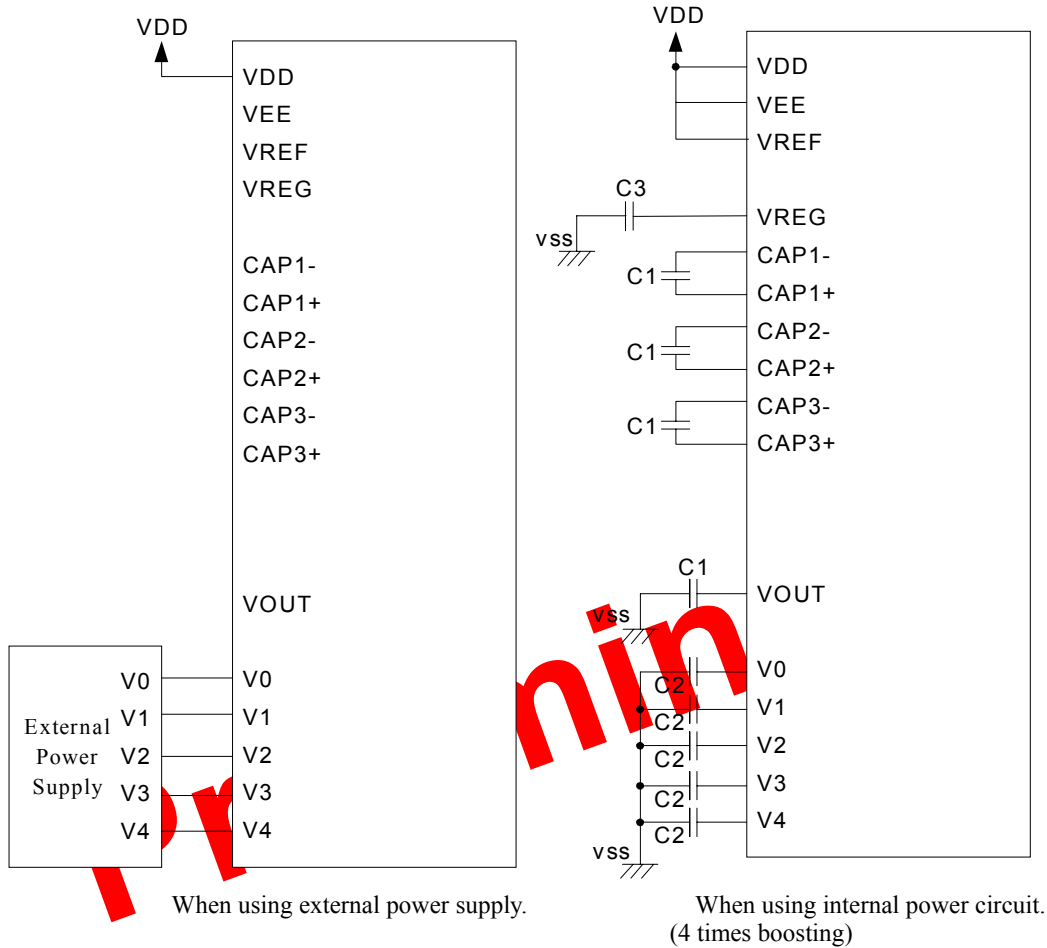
VDD

VDD
VEE
VREF
VREG

CAP1-
CAP1+
CAP2-
CAP2+
CAP3-
CAP3+

VOUT

External Power Supply

V0
V1
V2
V3
V4

V0
V1
V2
V3
V4

When using external power supply.

VDD

VDD
VEE
VREF
C3
VSS
VREG
C1
CAP1-
CAP1+
C1
CAP2-
CAP2+
C1
CAP3-
CAP3+

C1
VSS
VOUT
V0
C2
V1
C2
V2
C2
V3
C2
V4
C2
VSS

When using internal power circuit.
(4 times boosting)

Prelimin